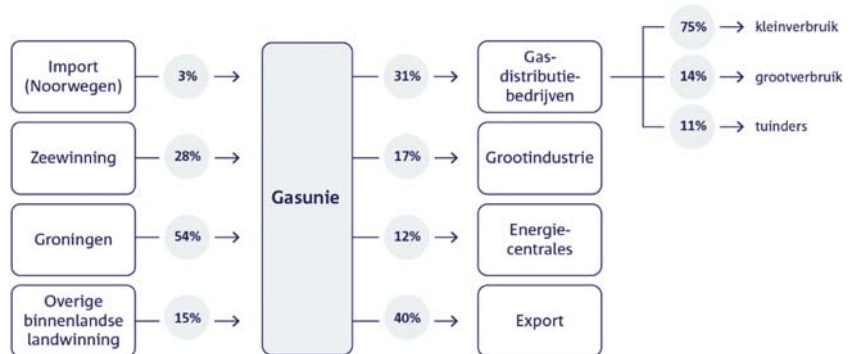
Import (Noorwegen)
3% →

Zeewinning
28% →

Groningen
54% →

Overige binnenlandse landwinning
15% →

Gasunie

31% →
Gasdistributiebedrijven

75% → kleinverbruik
14% → grootverbruik
11% → tuinders

17% →
Grootindustrie

12% →
Energiecentrales

40% →
Export